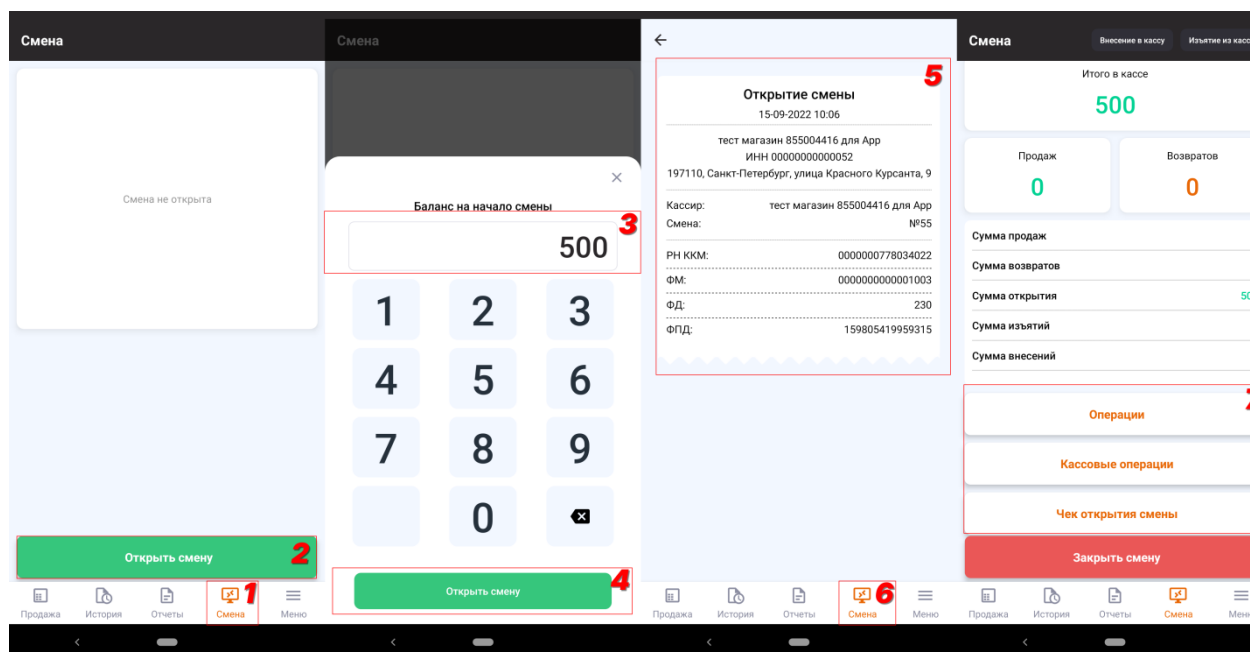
Смена

Смена не открыта

Открыть смену 2

Продажа История Отчеты Смена 1 Меню

Смена

Баланс на начало смены

500 3

1 2 3
4 5 6
7 8 9
0

Открыть смену 4

Открытие смены
15-09-2022 10:06

тест магазин 855004416 для App
ИНН 00000000000052
197110, Санкт-Петербург, улица Красного Курсанта, 9

5

| | |
|---|---|
| Кассир: | тест магазин 855004416 для App |
| Смена: | №55 |
| РН ККМ: | 0000000778034022 |
| ФМ: | 0000000000001003 |
| ФД: | 230 |
| ФПД: | 159805419959315 |

Продажа История Отчеты Смена 6 Меню

Смена Внесение в кассу Изъятие из касс

Итого в кассе
500

Продаж
0

Возвратов
0

Сумма продаж
Сумма возвратов
Сумма открытия 50
Сумма изъятий
Сумма внесений

7
Операции
Кассовые операции
Чек открытия смены

Закрыть смену

Продажа История Отчеты Смена Мен